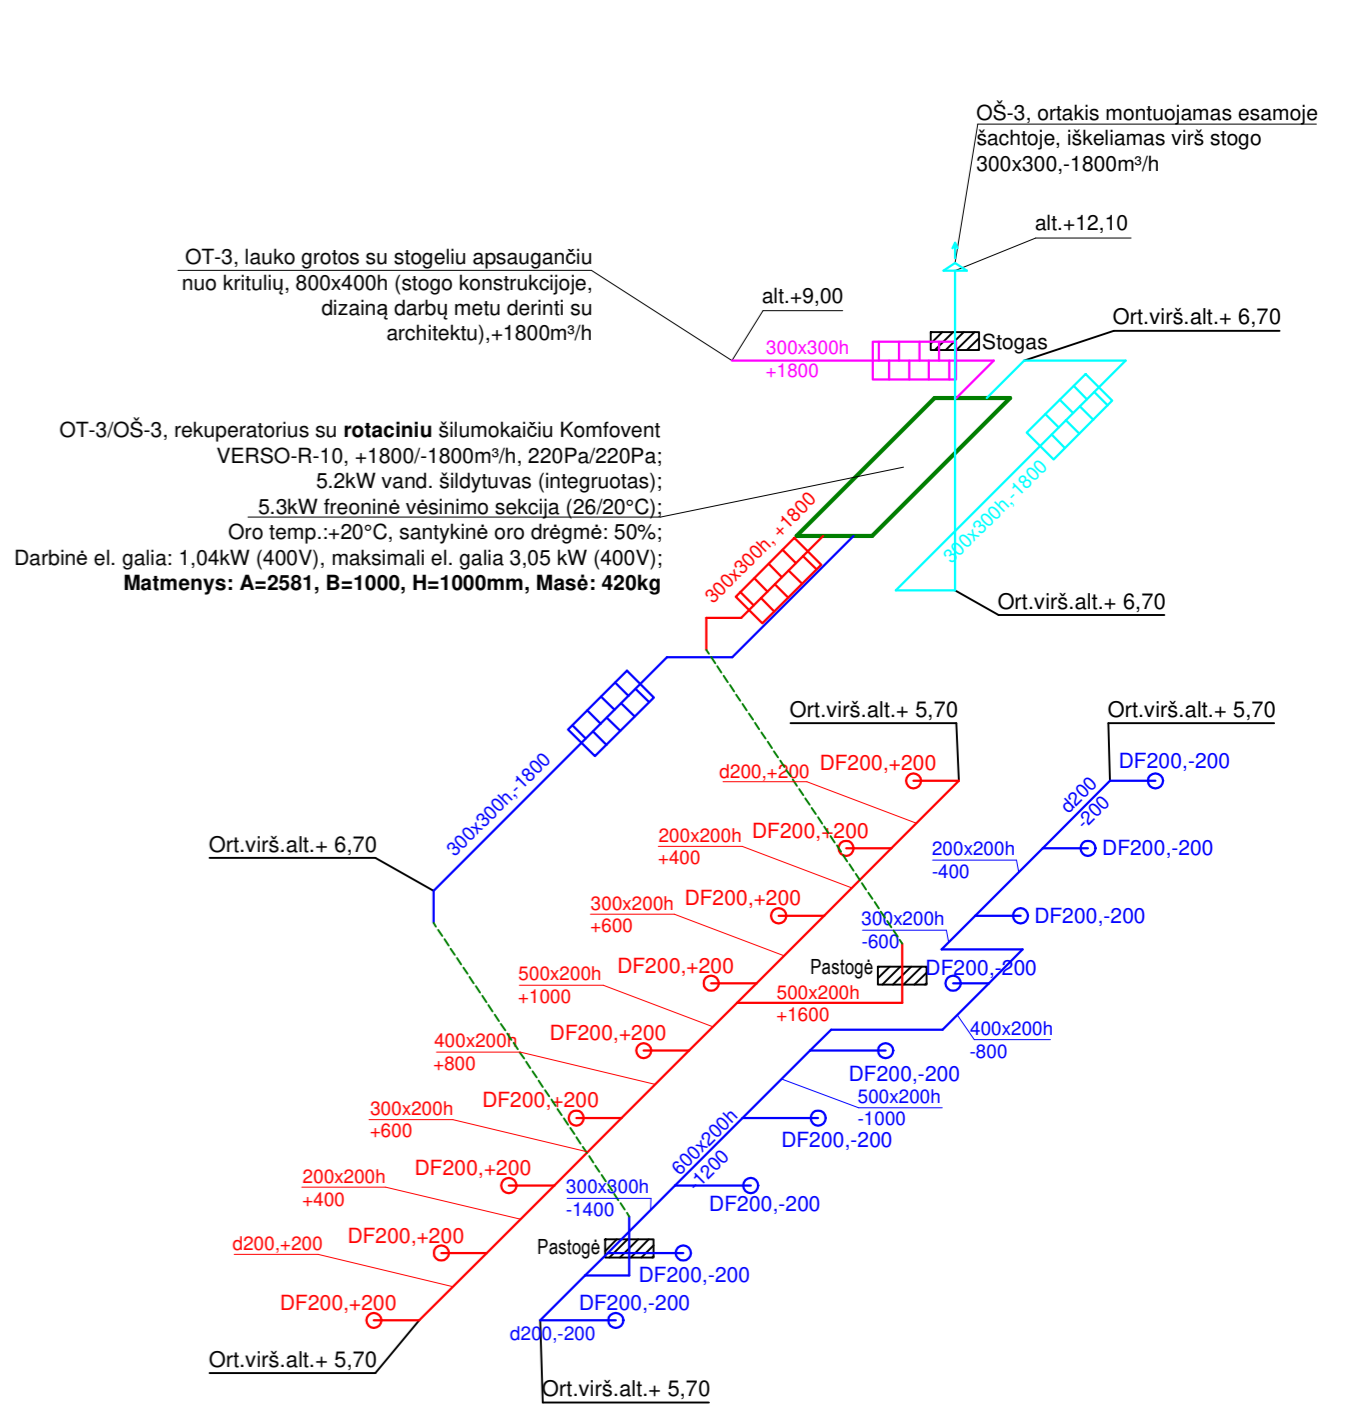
OŠ-3, ortakis montuojamas esamoje šachtoje, iškeliamas virš stogo 300x300,-1800m³/h

alt.+12,10

OT-3, lauko grotos su stogeliu apsaugančiu nuo kritulių, 800x400h (stogo konstrukcijoje, dizainą darbų metu derinti su architektu),+1800m³/h

alt.+9,00

300x300h
+1800

Stogas

Ort.virš.alt.+ 6,70

OT-3/OŠ-3, rekuperatorius su **rotaciniu** šilumokaičiu Komfovent VERSO-R-10, +1800/-1800m³/h, 220Pa/220Pa; 5.2kW vand. šildytuvas (integruotas); 5.3kW freoninė vėsinimo sekcija (26/20°C); Oro temp.:+20°C, santykinė oro drėgmė: 50%; Darbinė el. galia: 1,04kW (400V), maksimali el. galia 3,05 kW (400V); **Matmenys: A=2581, B=1000, H=1000mm, Masė: 420kg**

300x300h,+1800

300x300h,-1800

Ort.virš.alt.+ 6,70

Ort.virš.alt.+ 5,70

Ort.virš.alt.+ 5,70

d200,+200
DF200,+200

DF200,-200

d200
-200

200x200h
+400
DF200,+200

200x200h
-400
DF200,-200

300x200h
+600
DF200,+200

DF200,-200

300x200h
-600

300x300h,-1800

Ort.virš.alt.+ 6,70

500x200h
+1000
DF200,+200

Pastogė

DF200,-200

500x200h
+1600

400x200h
+800
DF200,+200

400x200h
-800

DF200,-200

500x200h
-1000

300x200h
+600
DF200,+200

DF200,-200

600x200h
-1200

200x200h
+400
DF200,+200

300x300h
-1400

DF200,-200

d200,+200
DF200,+200

Pastogė

DF200,-200

DF200,+200

DF200,-200

d200,-200

Ort.virš.alt.+ 5,70

Ort.virš.alt.+ 5,70